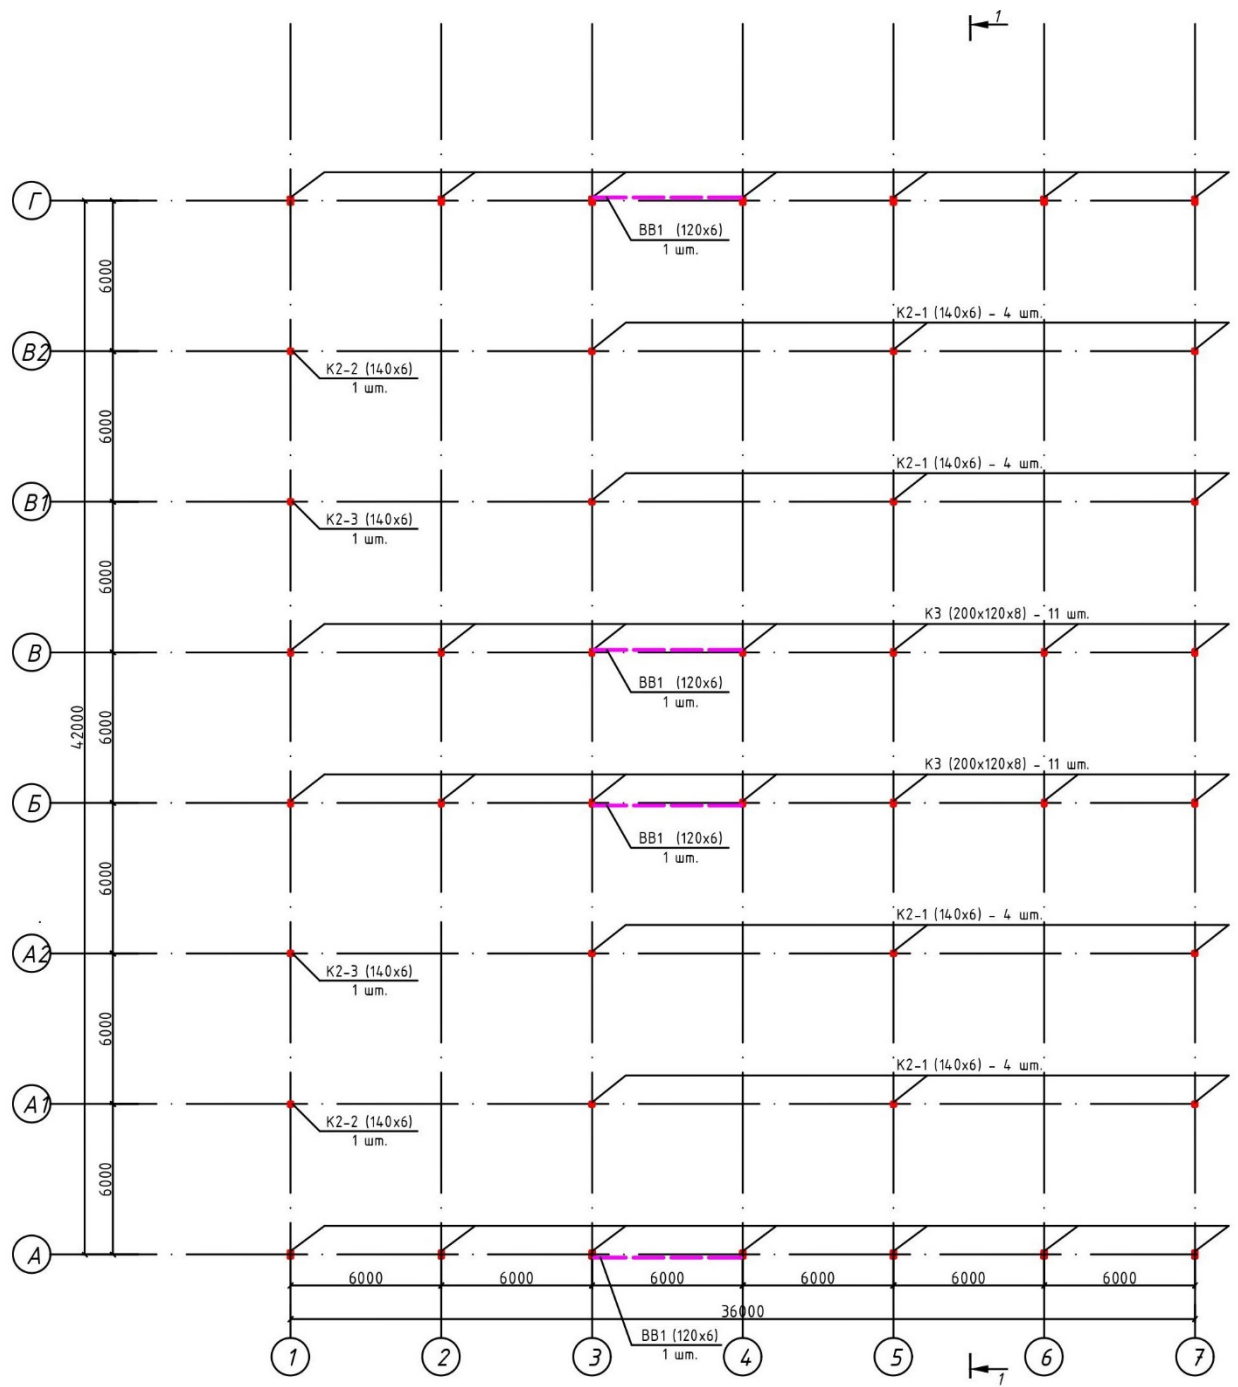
1

Г

ВВ1 (120x6)
1 шт.

6000

В2

К2-1 (140x6) – 4 шт.

К2-2 (140x6)
1 шт.

6000

В1

К2-1 (140x6) – 4 шт.

К2-3 (140x6)
1 шт.

6000

В

К3 (200x120x8) – 11 шт.

ВВ1 (120x6)
1 шт.

42000

6000

Б

К3 (200x120x8) – 11 шт.

ВВ1 (120x6)
1 шт.

6000

А2

К2-1 (140x6) – 4 шт.

К2-3 (140x6)
1 шт.

6000

А1

К2-1 (140x6) – 4 шт.

К2-2 (140x6)
1 шт.

6000

А

6000 6000 6000 6000 6000 6000

36000

ВВ1 (120x6)
1 шт.

1 2 3 4 5 6 7

1